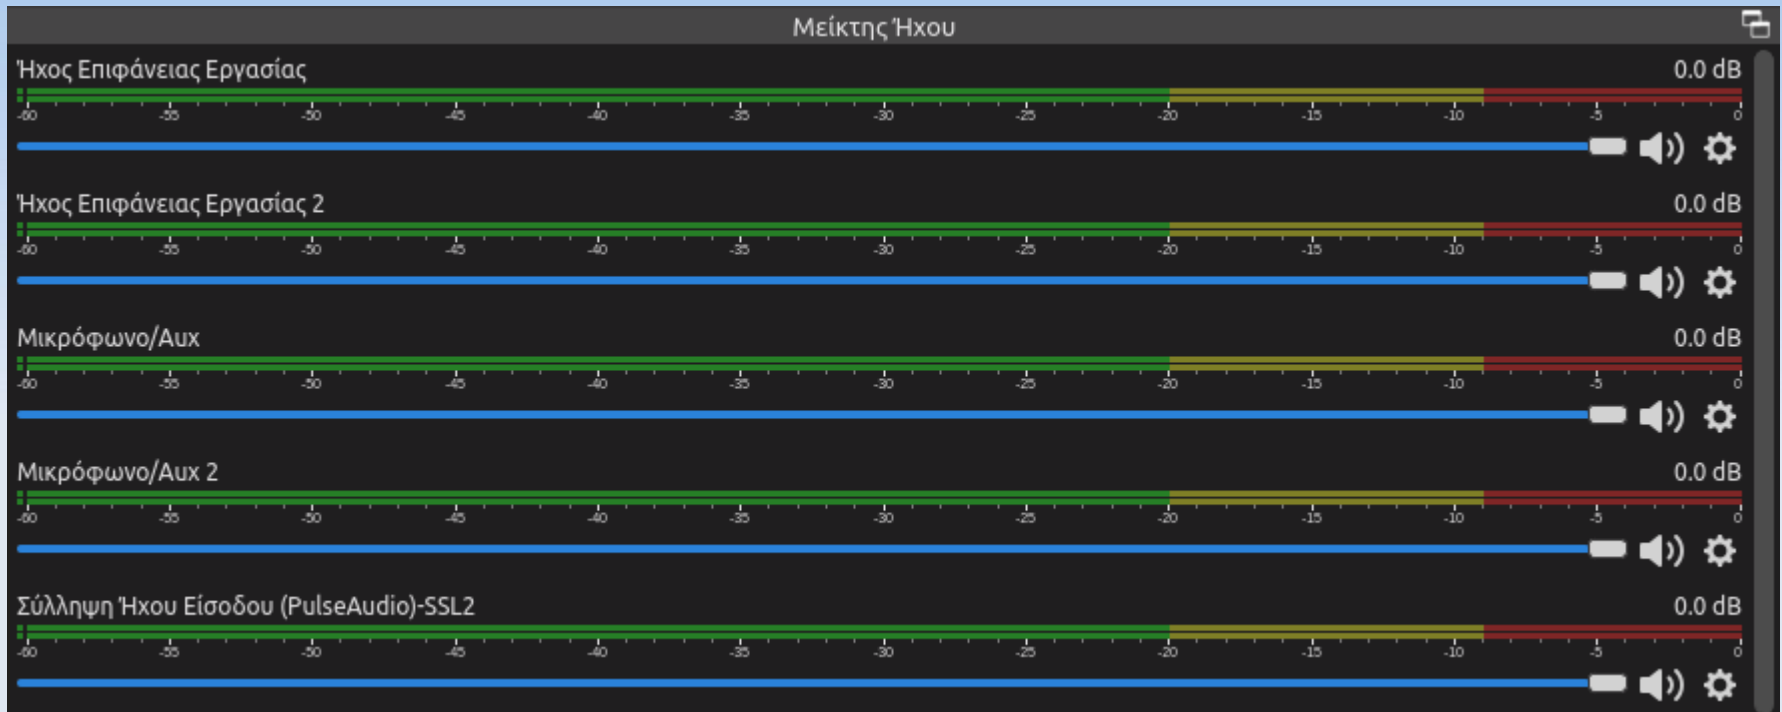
Μείκτης Ήχου

Ήχος Επιφάνειας Εργασίας 0.0 dB
-60 -55 -50 -45 -40 -35 -30 -25 -20 -15 -10 -5 0

Ήχος Επιφάνειας Εργασίας 2 0.0 dB
-60 -55 -50 -45 -40 -35 -30 -25 -20 -15 -10 -5 0

Μικρόφωνο/Aux 0.0 dB
-60 -55 -50 -45 -40 -35 -30 -25 -20 -15 -10 -5 0

Μικρόφωνο/Aux 2 0.0 dB
-60 -55 -50 -45 -40 -35 -30 -25 -20 -15 -10 -5 0

Σύλληψη Ήχου Είσοδου (PulseAudio)-SSL2 0.0 dB
-60 -55 -50 -45 -40 -35 -30 -25 -20 -15 -10 -5 0